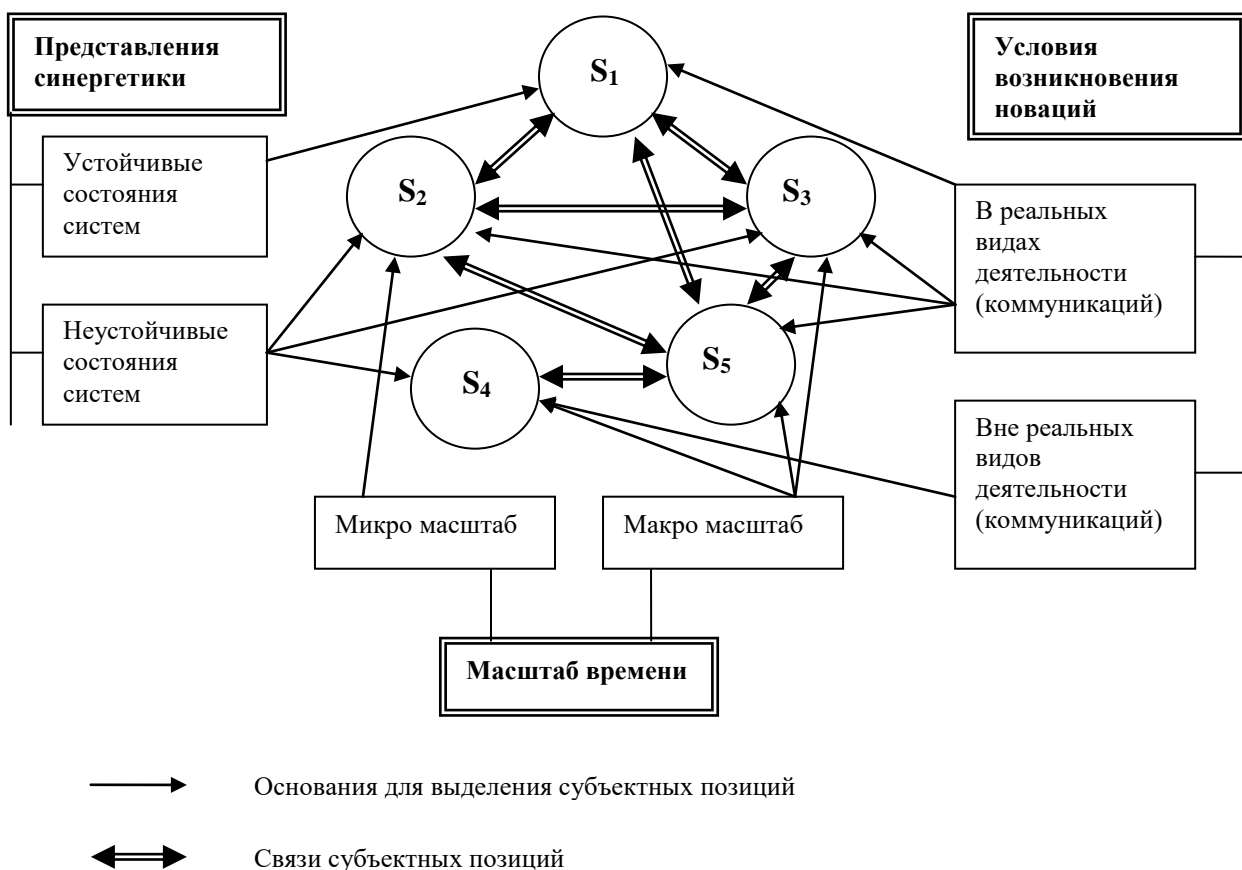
Представления синергетики

$S_1$

Условия возникновения новаций

Устойчивые состояния систем

$S_2$

$S_3$

В реальных видах деятельности (коммуникаций)

Неустойчивые состояния систем

$S_5$

$S_4$

Вне реальных видов деятельности (коммуникаций)

Микро масштаб

Макро масштаб

Масштаб времени

Основания для выделения субъектных позиций

Связи субъектных позиций